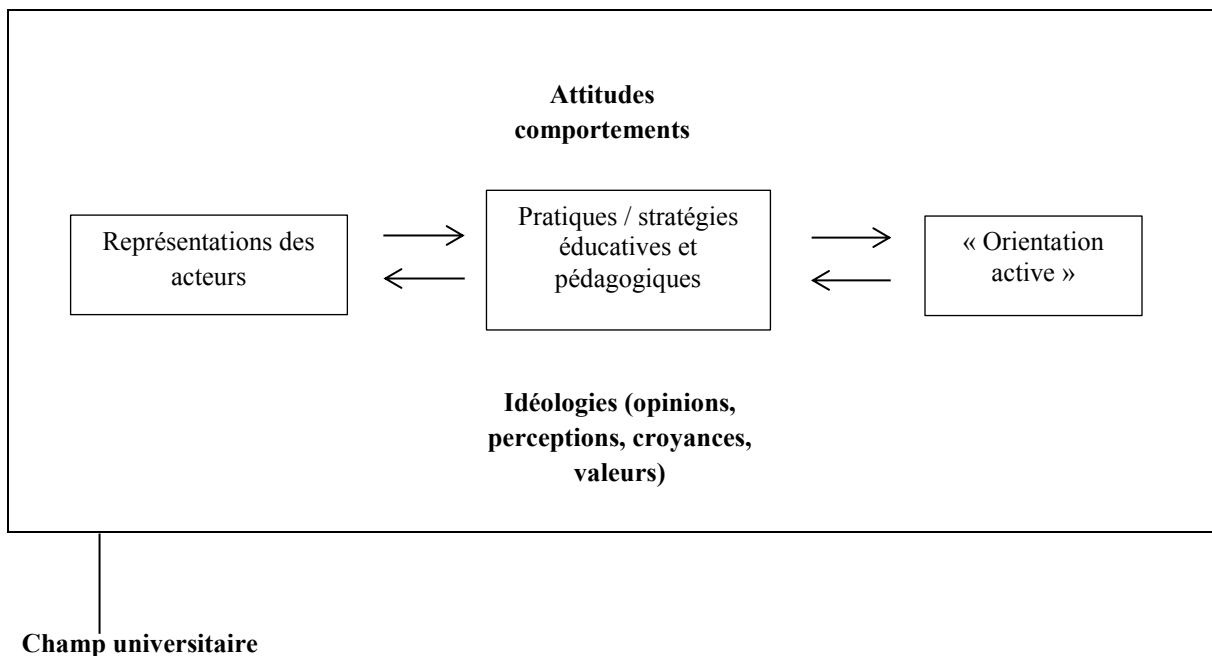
**Attitudes comportements**

Représentations des acteurs

Pratiques / stratégies éducatives et pédagogiques

« Orientation active »

**Idéologies (opinions, perceptions, croyances, valeurs)**

**Champ universitaire**